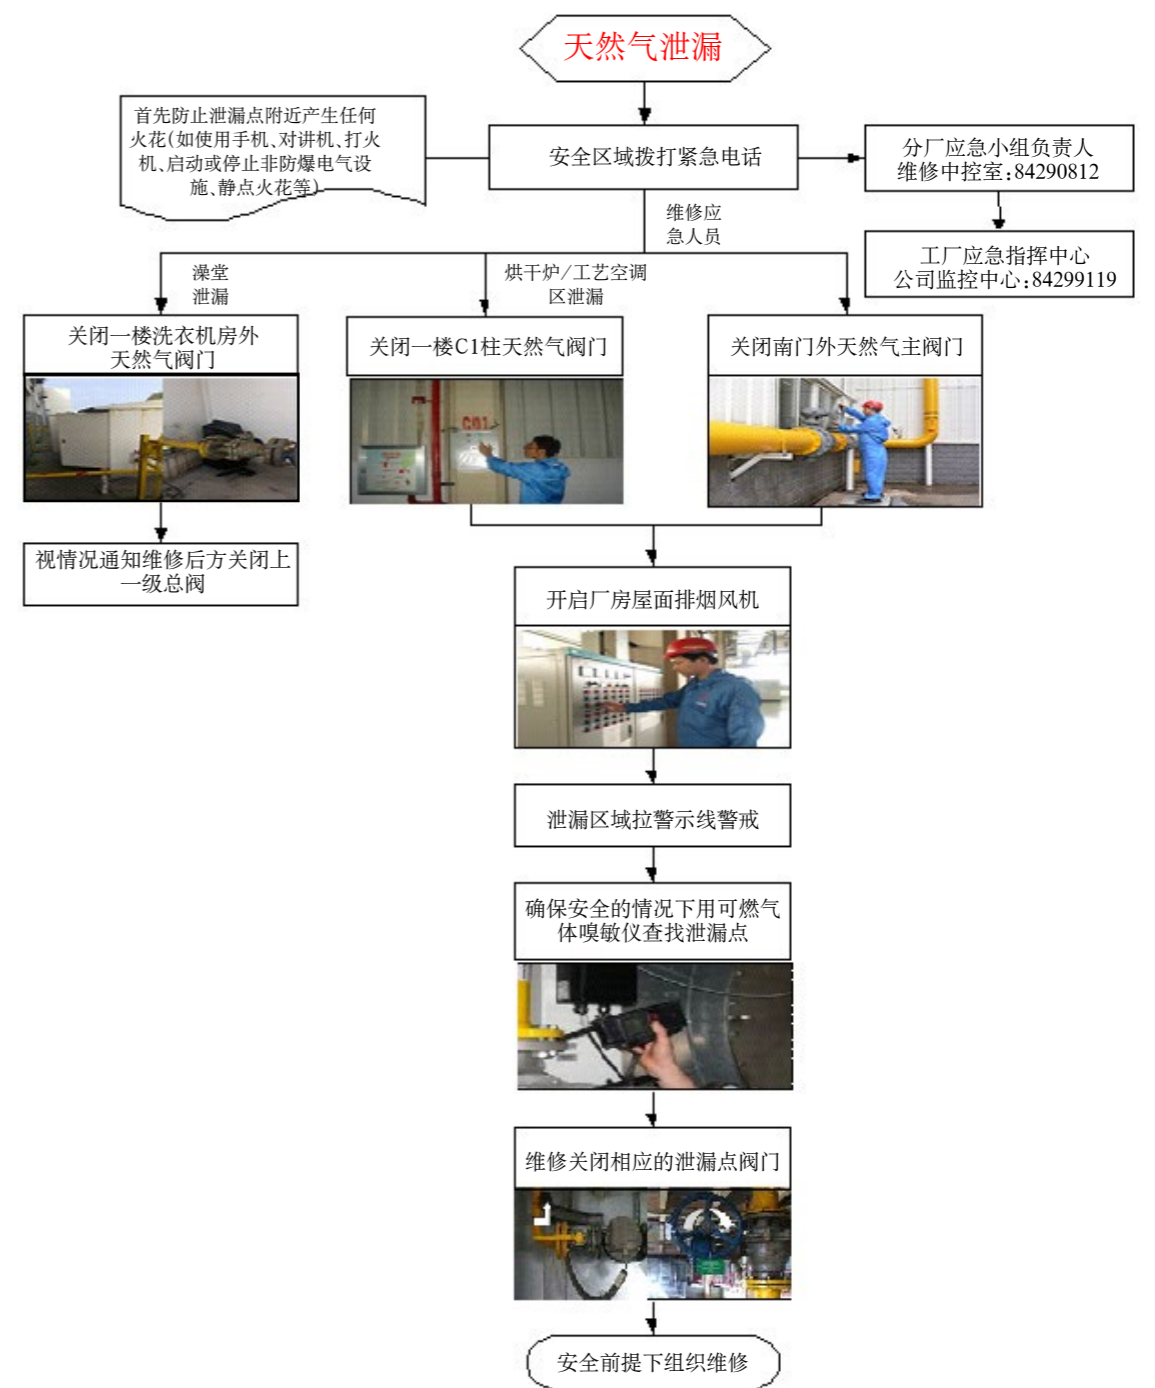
天然气泄漏

首先防止泄漏点附近产生任何火花(如使用手机、对讲机、打火机、启动或停止非防爆电气设施、静点火花等)

安全区域拨打紧急电话

分厂应急小组负责人
维修中控室:84290812

工厂应急指挥中心
公司监控中心:84299119

维修应急人员

澡堂泄漏

烘干炉/工艺空调区泄漏

关闭一楼洗衣机房外天然气阀门

关闭一楼C1柱天然气阀门

C01

关闭南门外天然气主阀门

视情况通知维修后方关闭上一级总阀

开启厂房屋面排烟风机

泄漏区域拉警示线警戒

确保安全的情况下用可燃气体嗅敏仪查找泄漏点

维修关闭相应的泄漏点阀门

安全前提下组织维修